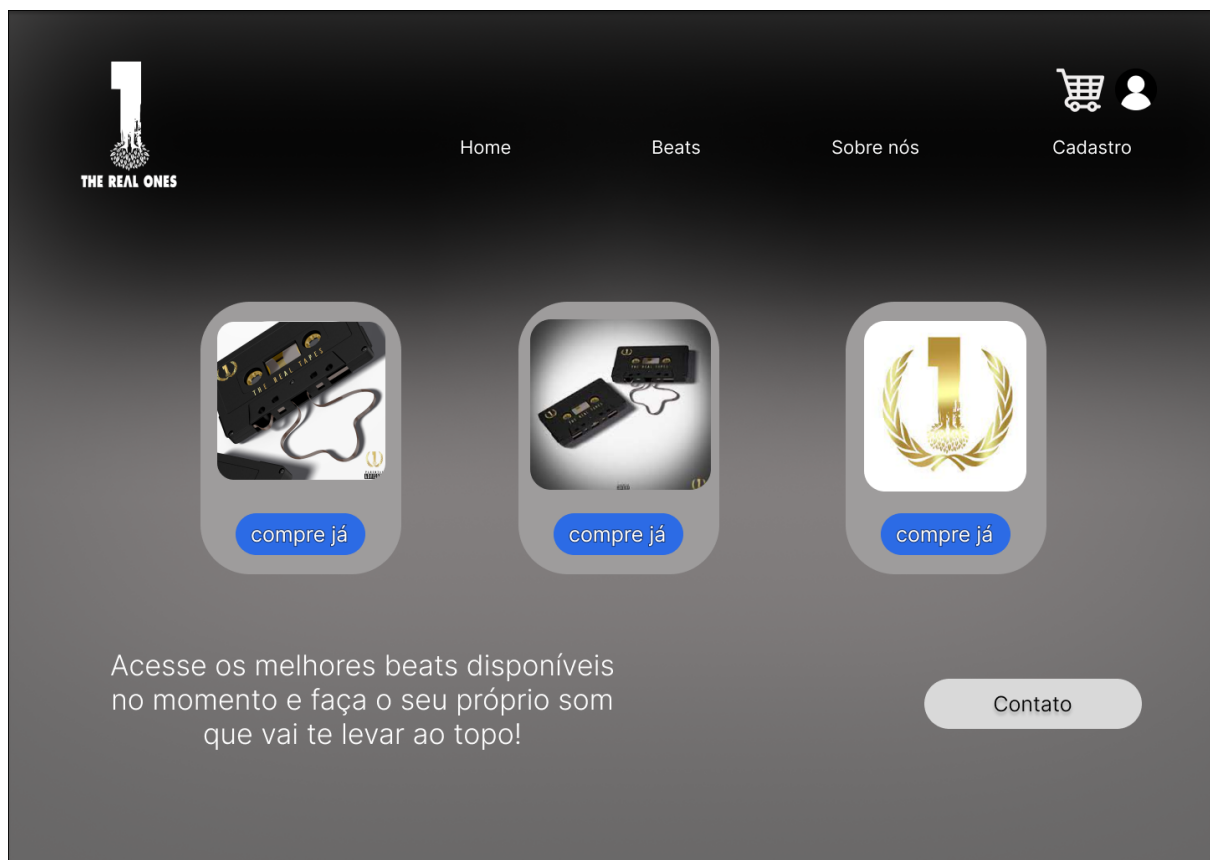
THE REAL ONES

Home Beats Sobre nós Cadastro

THE REAL TAPES

compre já

THE REAL TAPES

compre já

compre já

Acesse os melhores beats disponíveis no momento e faça o seu próprio som que vai te levar ao topo!

Contato